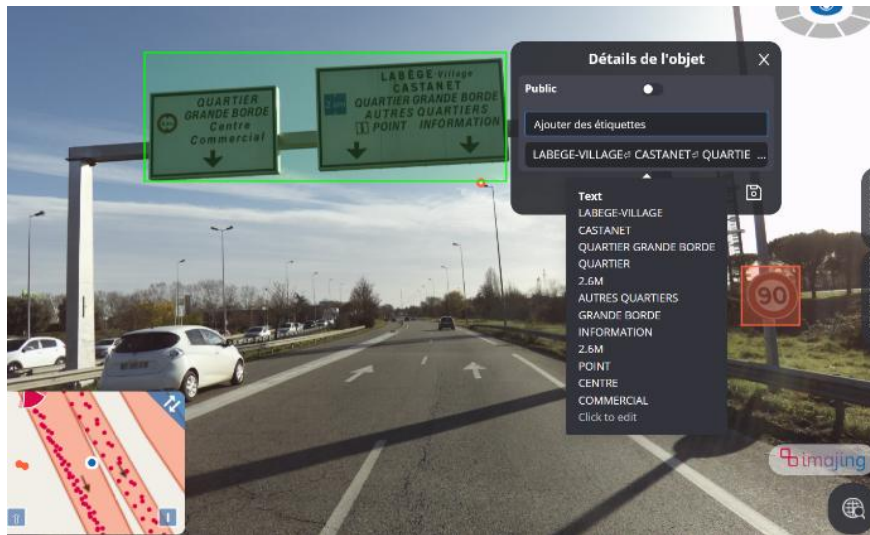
QUARTIER GRANDE BORDE Centre Commercial

LABEGE Village CASTANET QUARTIER GRANDE BORDE AUTRES QUARTIERS POINT INFORMATION

2.6M

Détails de l'objet

Public

Ajouter des étiquettes

LABEGE-VILLAGE CASTANET QUARTIE ...

Text
LABEGE-VILLAGE
CASTANET
QUARTIER GRANDE BORDE
QUARTIER
2.6M
AUTRES QUARTIERS
GRANDE BORDE
INFORMATION
2.6M
POINT
CENTRE
COMMERCIAL
Click to edit

90

imajing